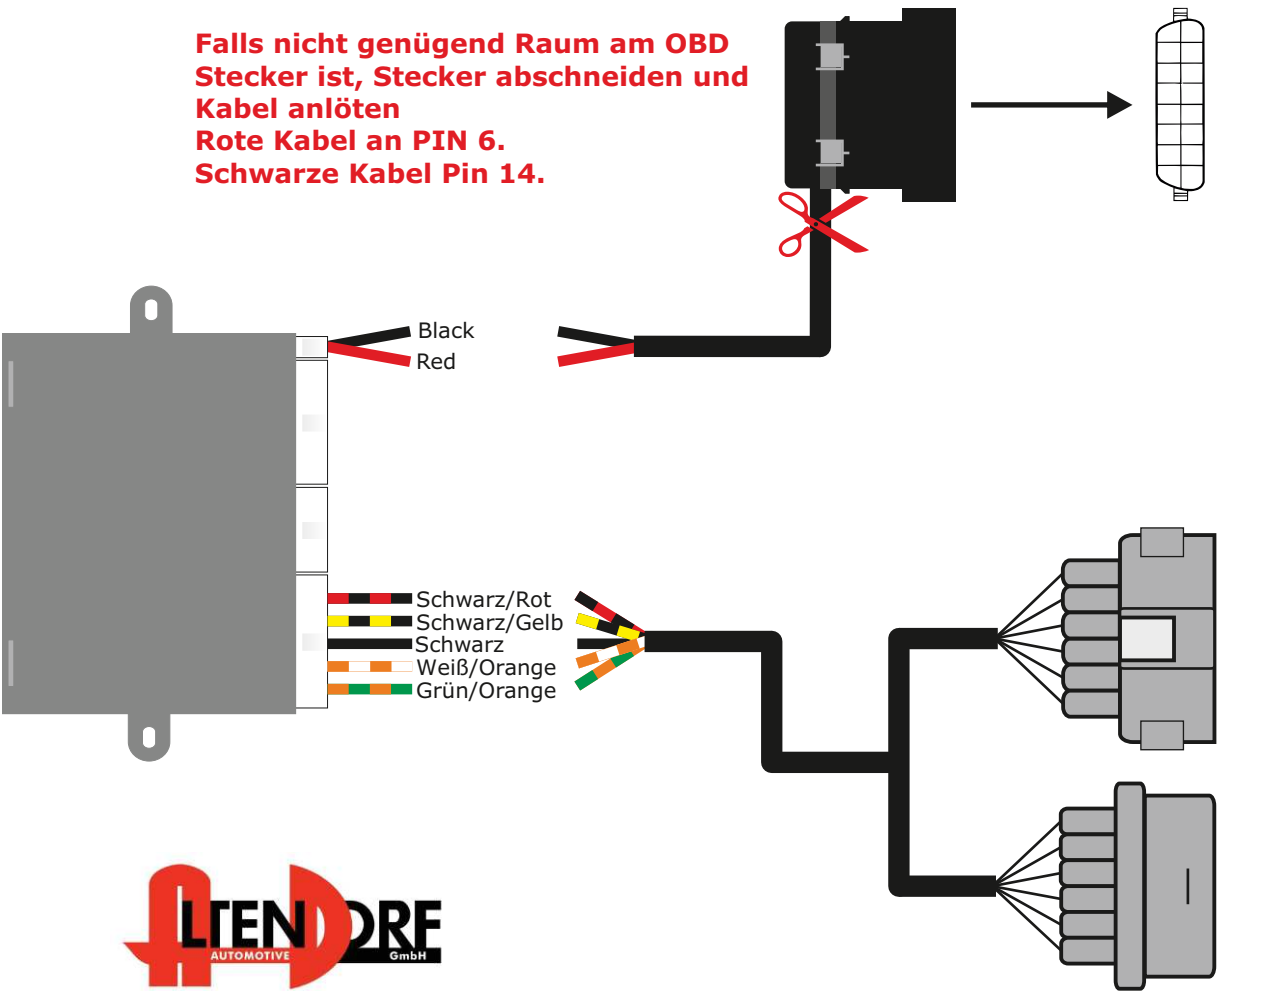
Falls nicht genügend Raum am OBD Stecker ist, Stecker abschneiden und Kabel anlöten
Rote Kabel an PIN 6.
Schwarze Kabel Pin 14.

Black
Red

Schwarz/Rot
Schwarz/Gelb
Schwarz
Weiß/Orange
Grün/Orange

ALTENDORF
AUTOMOTIVE
GmbH